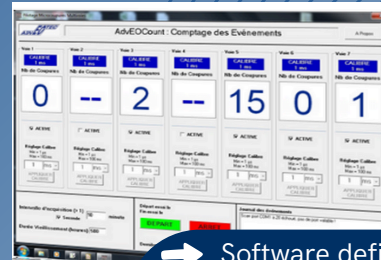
AdvEOCount : Comptage des Evénements

A Propos

Voie 1
CALIBRE
1 ms
Nb de Coupures
0
ACTIVE

Voie 2
CALIBRE
1 ms
Nb de Coupures
--
ACTIVE

Voie 3
CALIBRE
1 ms
Nb de Coupures
2
ACTIVE

Voie 4
CALIBRE
1 ms
Nb de Coupures
--
ACTIVE

Voie 5
CALIBRE
1 ms
Nb de Coupures
15
ACTIVE

Voie 6
CALIBRE
1 ms
Nb de Coupures
0
ACTIVE

Voie 7
CALIBRE
1 ms
Nb de Coupures
1
ACTIVE

Réglage Calibre
APPLIQUER CALIBRE

Intervalle d'acquisition (> 1)
Seconde
minute

Départ essai le
Fin essai le

DEPART

Journal des événements

Software defi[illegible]